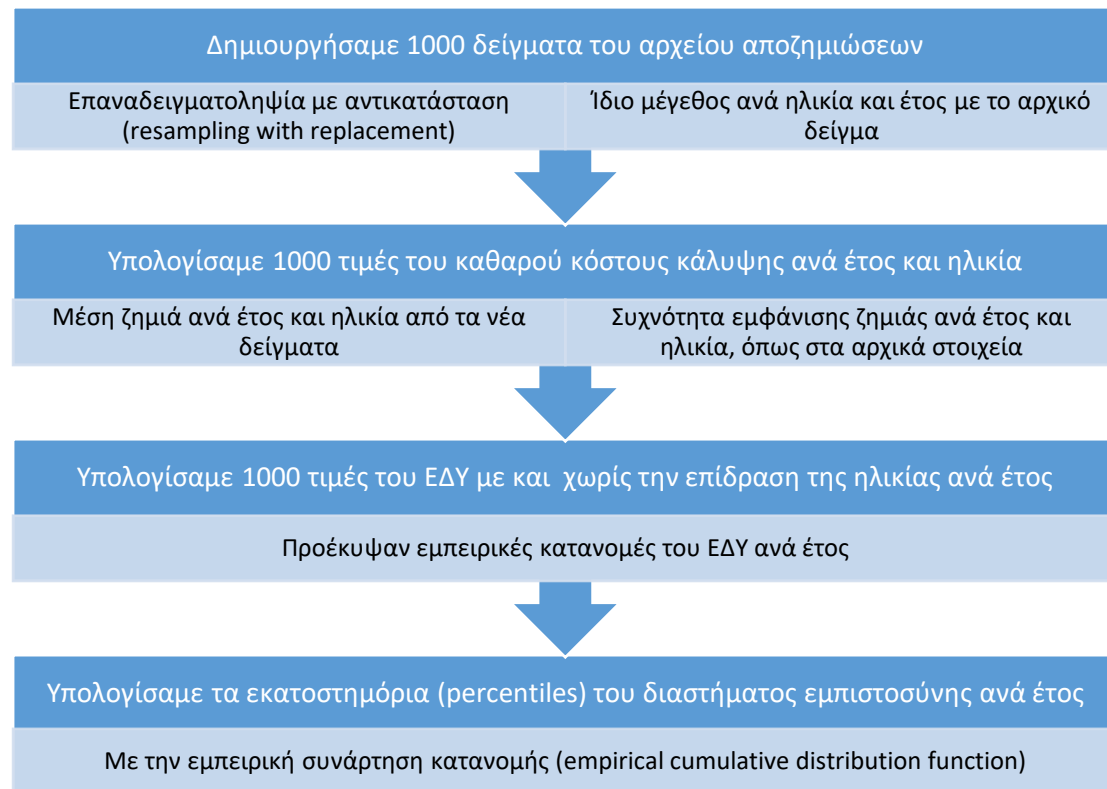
Δημιουργήσαμε 1000 δείγματα του αρχείου αποζημιώσεων

Επαναδειγματοληψία με αντικατάσταση (resampling with replacement)

Ίδιο μέγεθος ανά ηλικία και έτος με το αρχικό δείγμα

Υπολογίσαμε 1000 τιμές του καθαρού κόστους κάλυψης ανά έτος και ηλικία

Μέση ζημιά ανά έτος και ηλικία από τα νέα δείγματα

Συχνότητα εμφάνισης ζημιάς ανά έτος και ηλικία, όπως στα αρχικά στοιχεία

Υπολογίσαμε 1000 τιμές του ΕΔΥ με και χωρίς την επίδραση της ηλικίας ανά έτος

Προέκυψαν εμπειρικές κατανομές του ΕΔΥ ανά έτος

Υπολογίσαμε τα εκατοστημόρια (percentiles) του διαστήματος εμπιστοσύνης ανά έτος

Με την εμπειρική συνάρτηση κατανομής (empirical cumulative distribution function)